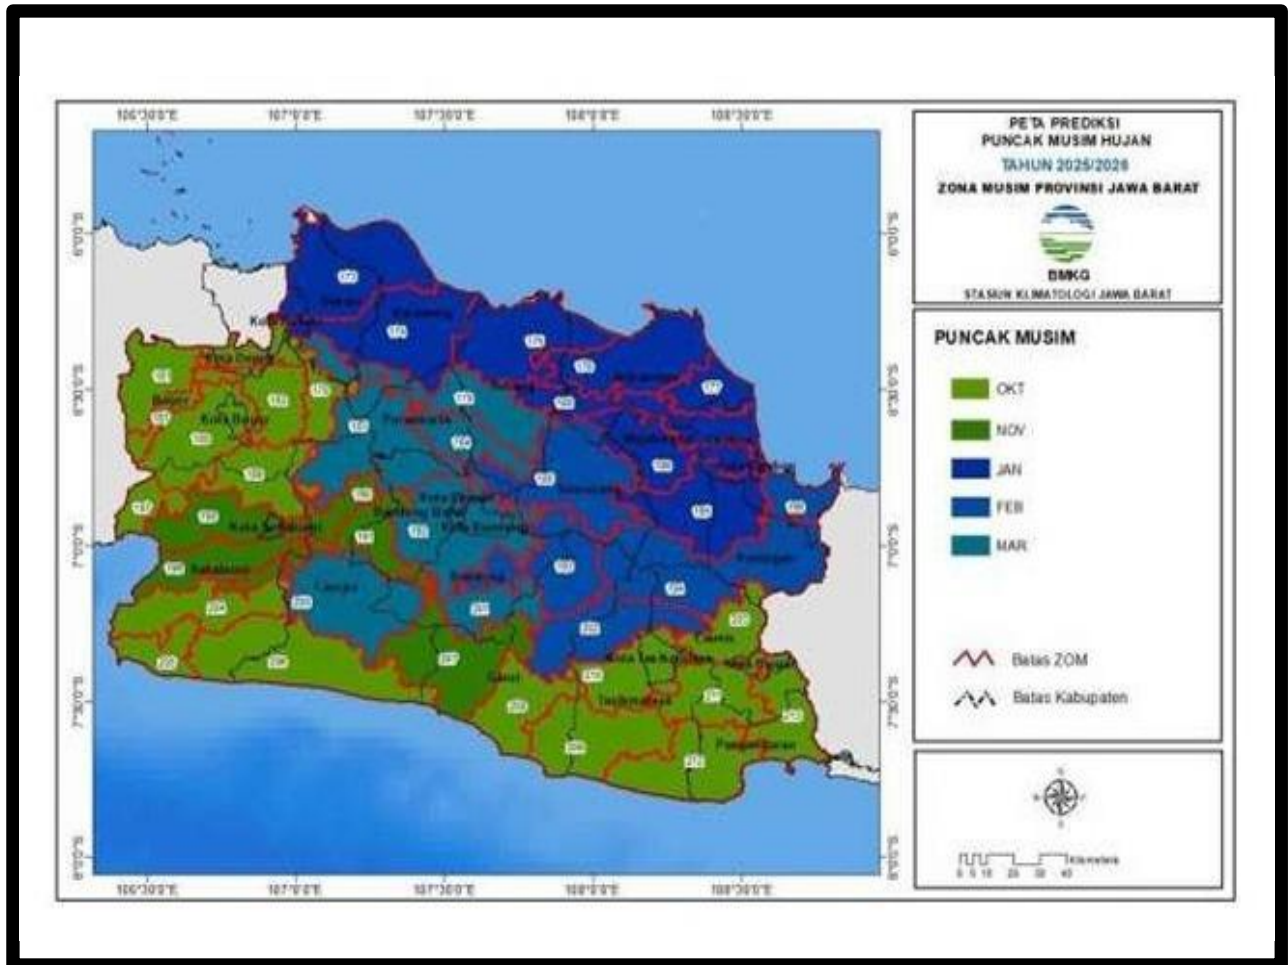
106°30'0"E 107°0'0"E 107°30'0"E 108°0'0"E 108°30'0"E

6°0'0"S 6°30'0"S 7°0'0"S 7°30'0"S 8°0'0"S

PETA PREDIKSI
PUNCAK MUSIM HUJAN
TAHUN 2025/2026
ZONA MUSIM PROVINSI JAWA BARAT

BMKG
STASIUN KLIMATOLOGI JAWA BARAT

PUNCAK MUSIM

OKT
NOV
JAN
FEB
MAR

Batas ZOM
Batas Kabupaten

U
S

0 5 10 20 30 40 Kilometers

Bogor
Kota Bogor
Kota Depok
Bekasi
Karawang
Subang
Indramayu
Purwakarta
Cianjur
Sukabumi
Kota Sukabumi
Bandung Barat
Kota Bandung
Kota Cimahi
Bandung
Sumedang
Majalengka
Cirebon
Kuningan
Garut
Tasikmalaya
Kota Tasikmalaya
Ciamis
Kota Banjar
Pangandaran